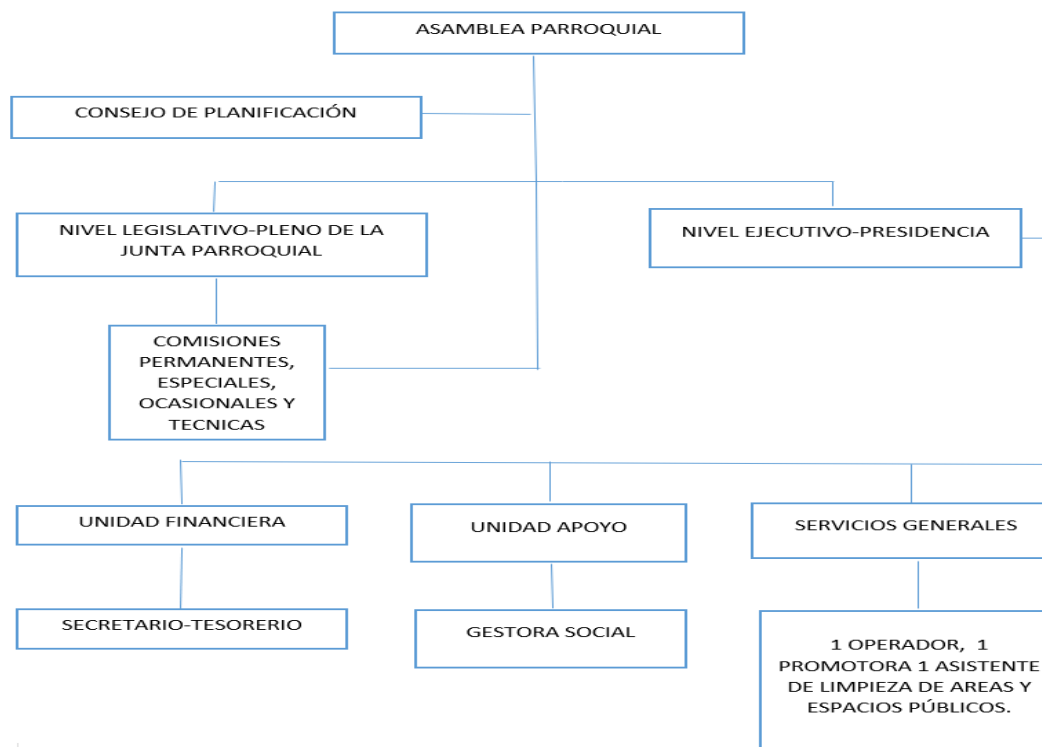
ASAMBLEA PARROQUIAL

CONSEJO DE PLANIFICACIÓN

NIVEL LEGISLATIVO-PLENO DE LA JUNTA PARROQUIAL

NIVEL EJECUTIVO-PRESIDENCIA

COMISIONES PERMANENTES, ESPECIALES, OCASIONALES Y TECNICAS

UNIDAD FINANCIERA

UNIDAD APOYO

SERVICIOS GENERALES

SECRETARIO-TESORERIO

GESTORA SOCIAL

1 OPERADOR, 1 PROMOTORA 1 ASISTENTE DE LIMPIEZA DE AREAS Y ESPACIOS PÚBLICOS.